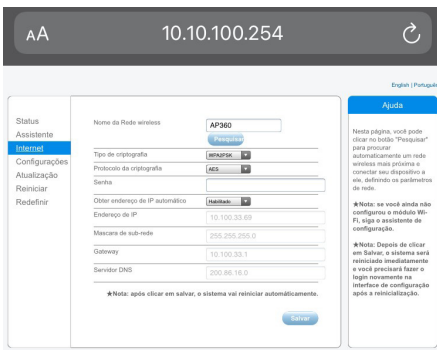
AA 10.10.100.254

English | Português

Status
Assistente
Internet
Configurações
Atualização
Reiniciar
Redefinir

Nome da Rede wireless AP360
Pesquisar
Tipo de criptografia WPA2PSK
Protocolo da criptografia AES
Senha
Obter endereço de IP automático Habilitado
Endereço de IP 10.100.33.69
Mascara de sub-rede 255.255.255.0
Gateway 10.100.33.1
Servidor DNS 200.86.16.0

★Nota: após clicar em salvar, o sistema vai reiniciar automáticamente.

Salvar

Ajuda

Nesta página, você pode clicar no botão "Pesquisar" para procurar automaticamente um rede wireless mais próxima e conectar seu dispositivo a ele, definindo os parâmetros de rede.

★Nota: se você ainda não configurou o módulo Wi-Fi, siga o assistente de configuração.

★Nota: Depois de clicar em Salvar, o sistema será reiniciado imediatamente e você precisará fazer o login novamente na interface de configuração após a reinicialização.